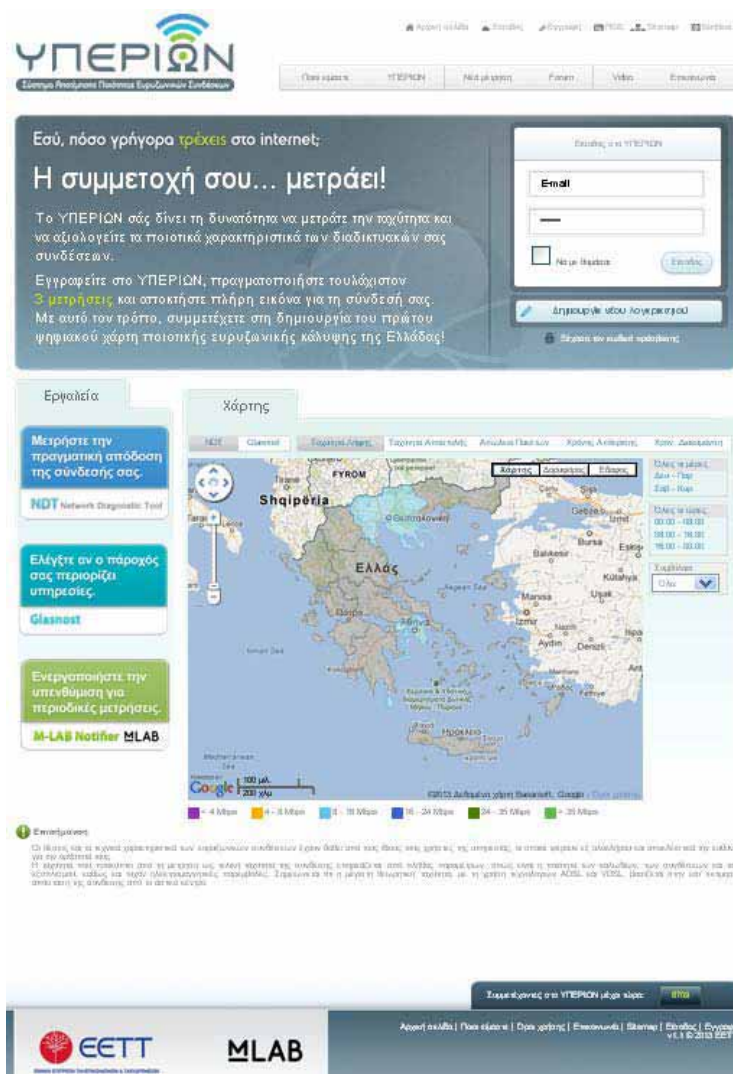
ΥΠΕΡΙΩΝ
Σύστημα Αποτίμησης Ποιότητας Ευρυζωνικών Συνδέσεων

Αρχική σελίδα | Είσοδος | Εγγραφή | RSS | Sitemap | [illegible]

Ποιοι είμαστε | ΥΠΕΡΙΩΝ | Νέα μετρήσεις | Forum | Video | Επικοινωνία

Εσύ, πόσο γρήγορα τρέχεις στο internet;

Η συμμετοχή σου... μετράει!

Το ΥΠΕΡΙΩΝ σάς δίνει τη δυνατότητα να μετράτε την ταχύτητα και να αξιολογείτε τα ποιοτικά χαρακτηριστικά των διαδικτυακών σας συνδέσεων.

Εγγραφείτε στο ΥΠΕΡΙΩΝ, πραγματοποιήστε τουλάχιστον 3 μετρήσεις και αποκτήστε πλήρη εικόνα για τη σύνδεσή σας. Με αυτό τον τρόπο, συμμετέχετε στη δημιουργία του πρώτου ψηφιακού χάρτη ποιοτικής ευρυζωνικής κάλυψης της Ελλάδας!

Είσοδος στο ΥΠΕΡΙΩΝ
Email
Να με θυμάσαι
Είσοδος
Δημιουργία νέου λογαριασμού
Ξέχασα τον κωδικό πρόσβασης

Εργαλεία

Μετρήστε την πραγματική απόδοση της σύνδεσής σας.
NDT Network Diagnostic Tool

Ελέγξτε αν ο πάροχός σας περιορίζει υπηρεσίες.
Glasnost

Ενεργοποιήστε την υπενθύμιση για περιοδικές μετρήσεις.
M-LAB Notifier MLAB

Χάρτης

NDT | Glasnost | Ταχύτητα Λήψης | Ταχύτητα Αποστολής | Απώλεια Πακέτων | Χρόνος Απόκρισης | Χρον. Διακύμανση

Χάρτης | Δορυφόρος | Έδαφος

FYROM
Shqipëria
Θεσσαλονίκη
Ελλάς
Bursa
Balıkesir
Kütahya
Manisa
Uşak
İzmir
Aydın
Denizli
Gebze
İzmit
Eskişe
Αθήνα
Ηράκλειο

Όλες οι μέρες
Δευ – Παρ
Σαβ – Κυρ

Όλες οι ώρες
00:00 – 08:00
08:00 – 16:00
16:00 – 00:00

Συχνότητα
Όλα

Google 100 μλ. 200 χλμ
©2013 Δεδομένα χάρτη Basarsoft, Google - Όροι χρήσης

< 4 Mbps | 4 - 8 Mbps | 8 - 16 Mbps | 16 - 24 Mbps | 24 - 35 Mbps | > 35 Mbps

Επισήμανση
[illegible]

Συμμετέχοντες στο ΥΠΕΡΙΩΝ μέχρι τώρα: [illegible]

EETT
MLAB

Αρχική σελίδα | Ποιοι είμαστε | Όροι χρήσης | Επικοινωνία | Sitemap | Είσοδος | Εγγραφή
v1.1 © 2013 EETT